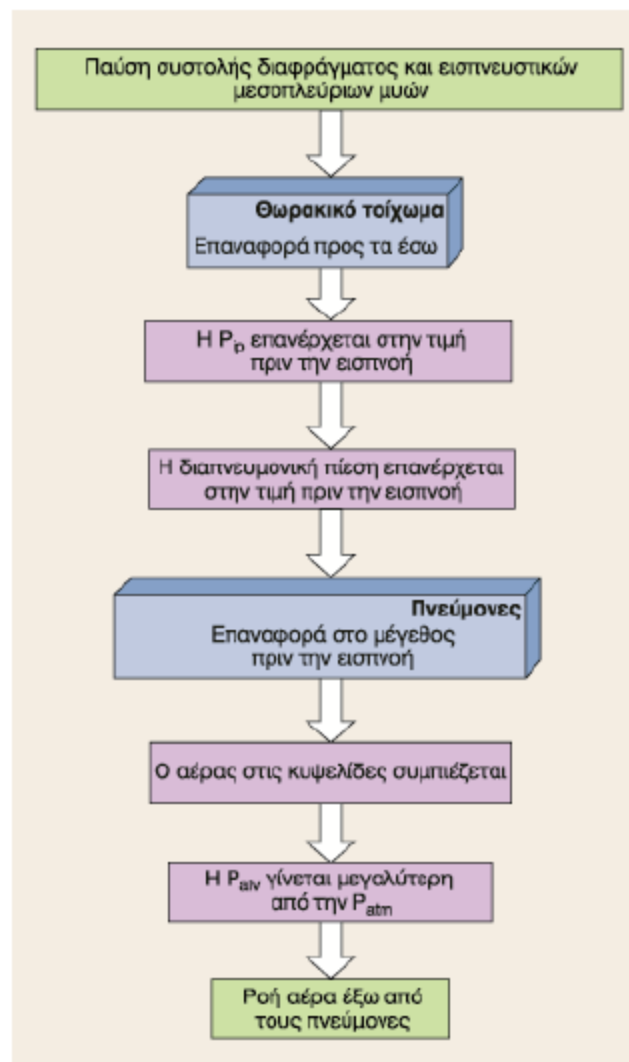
Παύση συστολής διαφράγματος και εισπνευστικών μεσοπλεύριων μυών

Θωρακικό τοίχωμα
Επαναφορά προς τα έσω

Η $P_p$ επανέρχεται στην τιμή πριν την εισπνοή

Η διαπνευμονική πίεση επανέρχεται στην τιμή πριν την εισπνοή

Πνεύμονες
Επαναφορά στο μέγεθος πριν την εισπνοή

Ο αέρας στις κυψελίδες συμπιέζεται

Η $P_{alv}$ γίνεται μεγαλύτερη από την $P_{atm}$

Ροή αέρα έξω από τους πνεύμονες